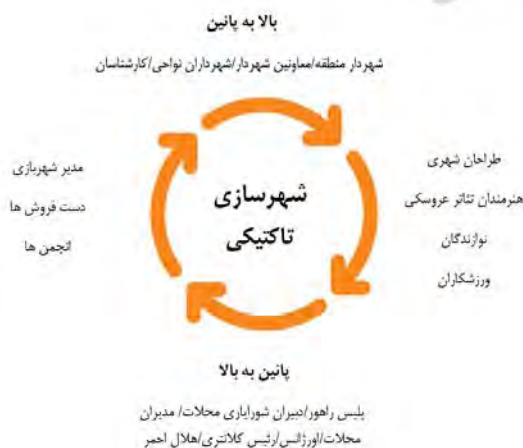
بالا به پائین

شهردار منطقه/معاونین شهردار/شهرداران نواحی/کارشناسان

طراحان شهری

هنرمندان تئاتر عروسکی

نوازندگان

ورزشکاران

شهرسازی
تاکتیکی

مدیر شهربازی

دست فروش ها

انجمن ها

پائین به بالا

پلیس راهور/میران شورایاری محلات/ مدیران محلات/اورژانس/رئیس کلانتری/هلال احمر